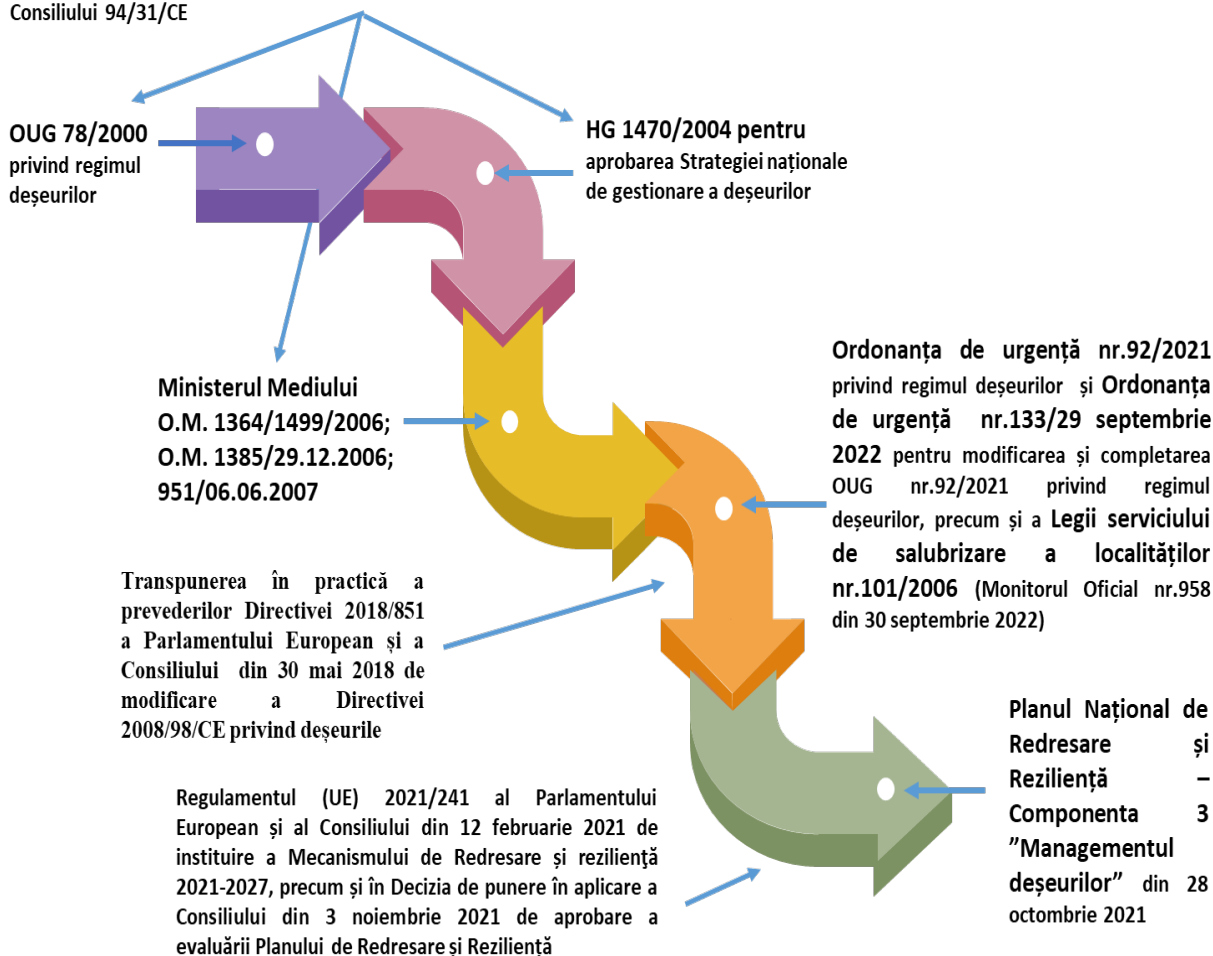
Consiliului 94/31/CE

OUG 78/2000 privind regimul deșeurilor

HG 1470/2004 pentru aprobarea Strategiei naționale de gestionare a deșeurilor

Ministerul Mediului O.M. 1364/1499/2006; O.M. 1385/29.12.2006; 951/06.06.2007

Ordonanța de urgență nr.92/2021 privind regimul deșeurilor și Ordonanța de urgență nr.133/29 septembrie 2022 pentru modificarea și completarea OUG nr.92/2021 privind regimul deșeurilor, precum și a Legii serviciului de salubrizare a localităților nr.101/2006 (Monitorul Oficial nr.958 din 30 septembrie 2022)

Transpunerea în practică a prevederilor Directivei 2018/851 a Parlamentului European și a Consiliului din 30 mai 2018 de modificare a Directivei 2008/98/CE privind deșeurile

Planul Național de Redresare și Reziliență – Componenta 3 ”Managementul deșeurilor” din 28 octombrie 2021

Regulamentul (UE) 2021/241 al Parlamentului European și al Consiliului din 12 februarie 2021 de instituire a Mecanismului de Redresare și reziliență 2021-2027, precum și în Decizia de punere în aplicare a Consiliului din 3 noiembrie 2021 de aprobare a evaluării Planului de Redresare și Reziliență